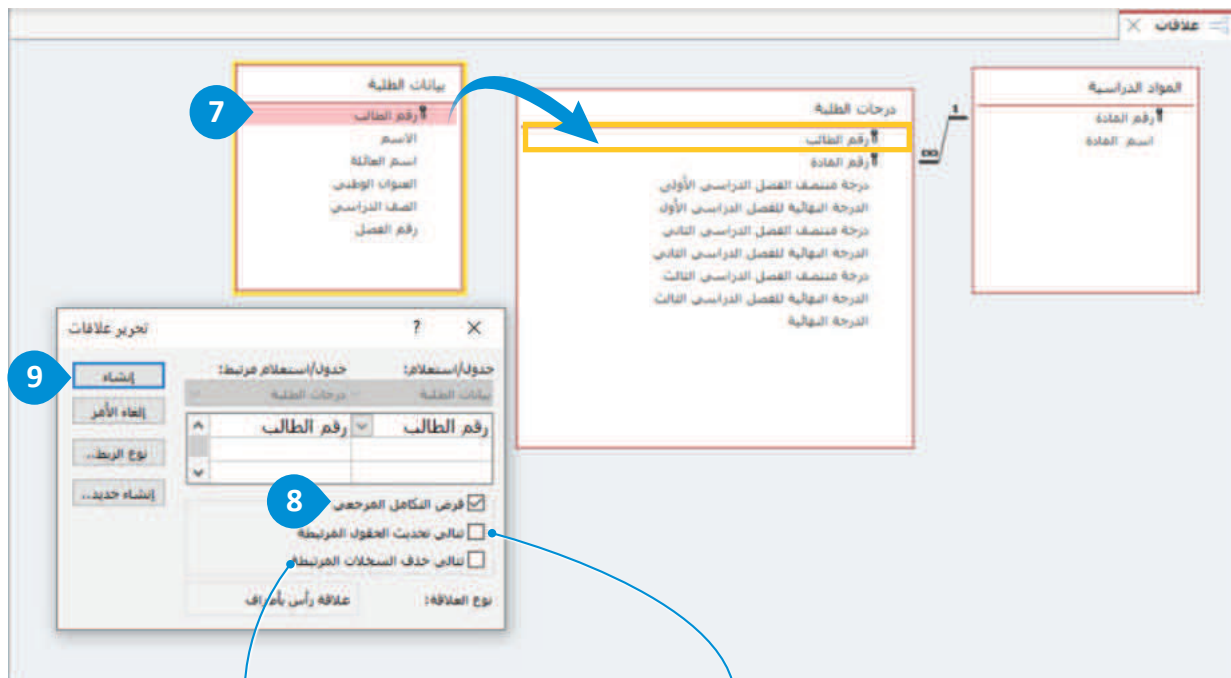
علاقات

المواد الدراسية
رقم المادة
اسم المادة

درجات الطلبة
رقم الطالب
رقم المادة
درجة منتصف الفصل الدراسي الأول
الدرجة النهائية للفصل الدراسي الأول
درجة منتصف الفصل الدراسي الثاني
الدرجة النهائية للفصل الدراسي الثاني
درجة منتصف الفصل الدراسي الثالث
الدرجة النهائية للفصل الدراسي الثالث
الدرجة النهائية

بيانات الطلبة
رقم الطالب
الاسم
اسم العائلة
العنوان الوطني
الصف الدراسي
رقم الفصل

7

تحرير علاقات
?
X
جدول/استعلام:
جدول/استعلام مرتبط:
بيانات الطلبة
درجات الطلبة

| رقم الطالب | رقم الطالب |
|---|---|
| | |
| | |

إنشاء
إلغاء الأمر
نوع الربط...
إنشاء جديد...

فرض التكامل المرجعي
تتالي تحديث الحقول المرتبطة
تتالي حذف السجلات المرتبطة

نوع العلاقة:
علاقة رأس بأطراف

8
9